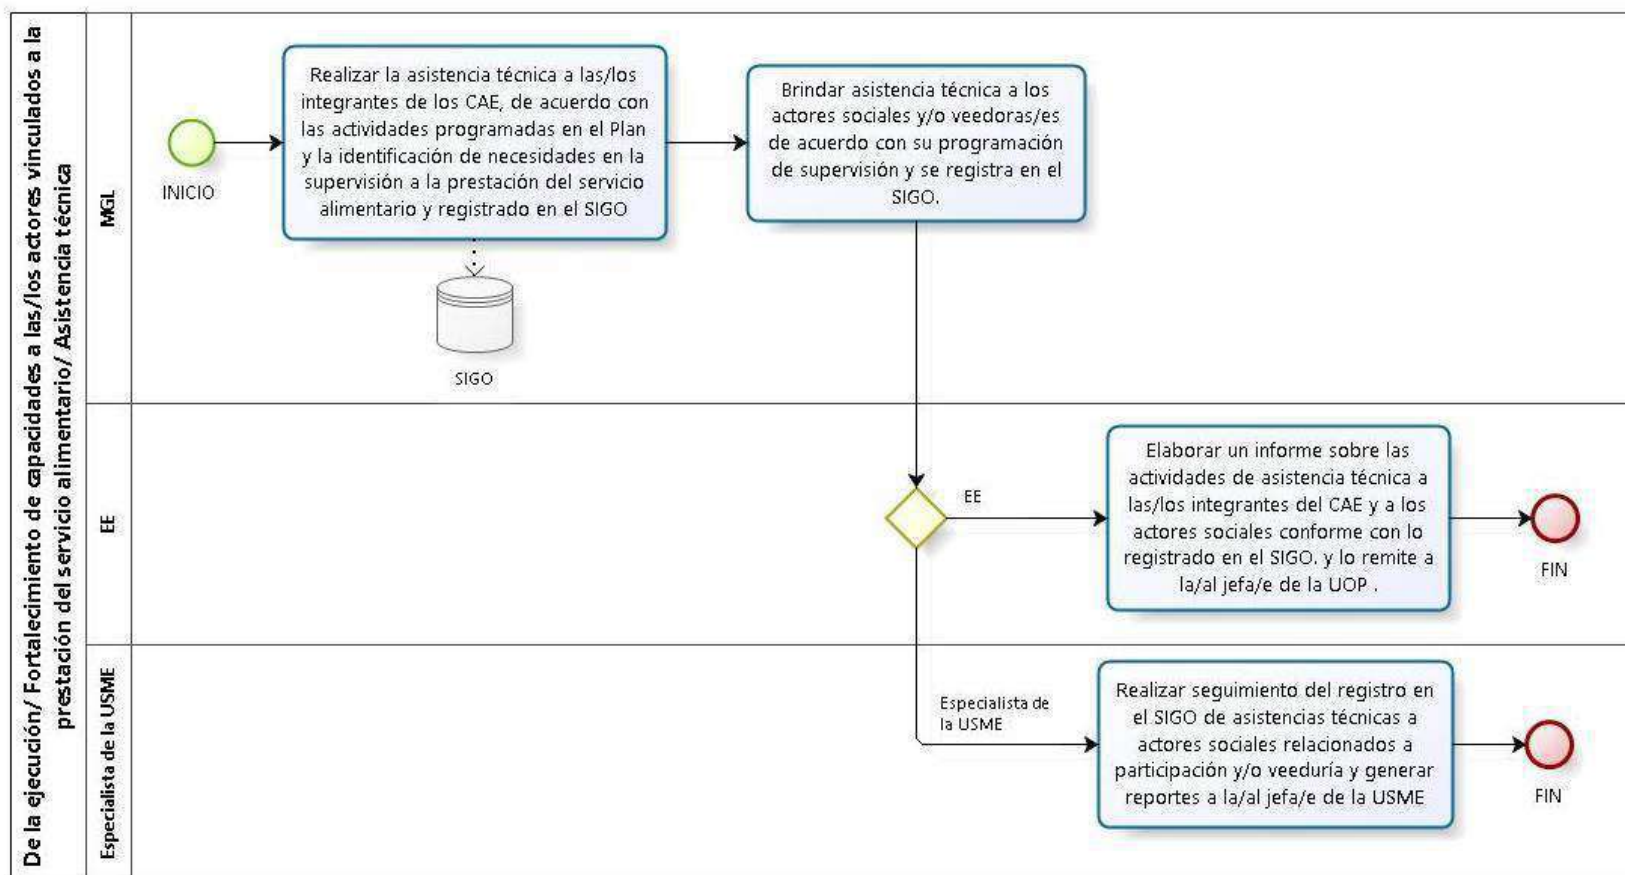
De la ejecución/ Fortalecimiento de capacidades a las/los actores vinculados a la prestación del servicio alimentario/ Asistencia técnica

MGL

INICIO

Realizar la asistencia técnica a las/los integrantes de los CAE, de acuerdo con las actividades programadas en el Plan y la identificación de necesidades en la supervisión a la prestación del servicio alimentario y registrado en el SIGO

SIGO

Brindar asistencia técnica a los actores sociales y/o veedoras/es de acuerdo con su programación de supervisión y se registra en el SIGO.

EE

EE

Elaborar un informe sobre las actividades de asistencia técnica a las/los integrantes del CAE y a los actores sociales conforme con lo registrado en el SIGO. y lo remite a la/al jefa/e de la UOP .

FIN

Especialista de la USME

Especialista de la USME

Realizar seguimiento del registro en el SIGO de asistencias técnicas a actores sociales relacionados a participación y/o veeduría y generar reportes a la/al jefa/e de la USME

FIN